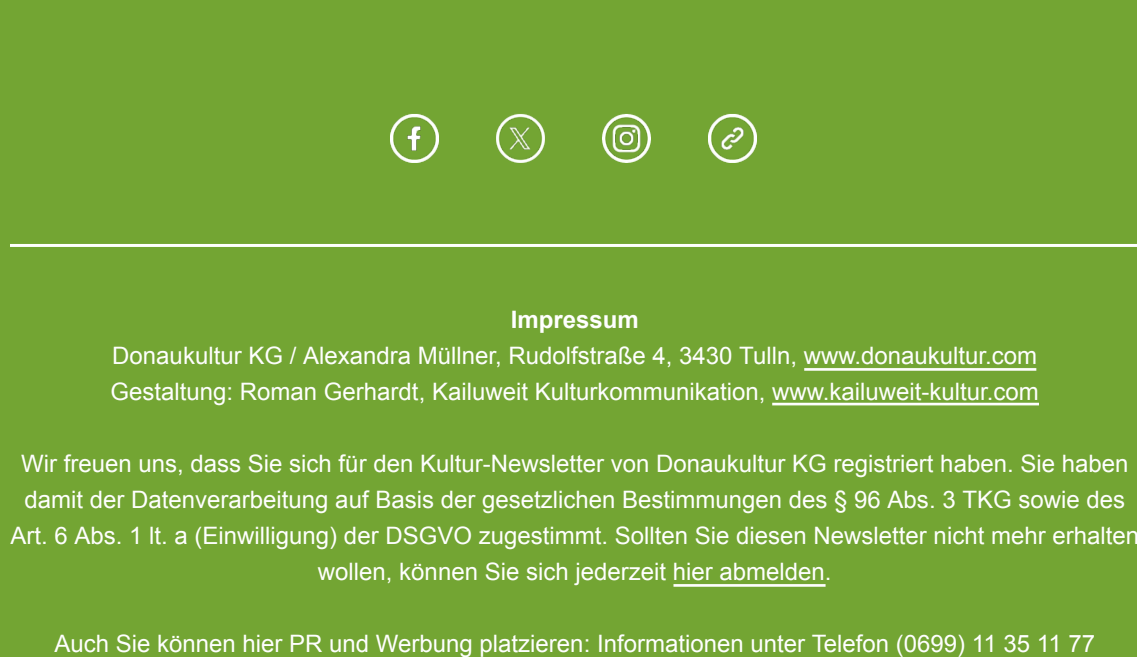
**Impressum**
Donaukultur KG / Alexandra Müllner, Rudolfstraße 4, 3430 Tulln, www.donaukultur.com
Gestaltung: Roman Gerhardt, Kailuweit Kulturkommunikation, www.kailuweit-kultur.com

Wir freuen uns, dass Sie sich für den Kultur-Newsletter von Donaukultur KG registriert haben. Sie haben damit der Datenverarbeitung auf Basis der gesetzlichen Bestimmungen des § 96 Abs. 3 TKG sowie des Art. 6 Abs. 1 lt. a (Einwilligung) der DSGVO zugestimmt. Sollten Sie diesen Newsletter nicht mehr erhalten wollen, können Sie sich jederzeit hier abmelden.

Auch Sie können hier PR und Werbung platzieren: Informationen unter Telefon (0699) 11 35 11 77